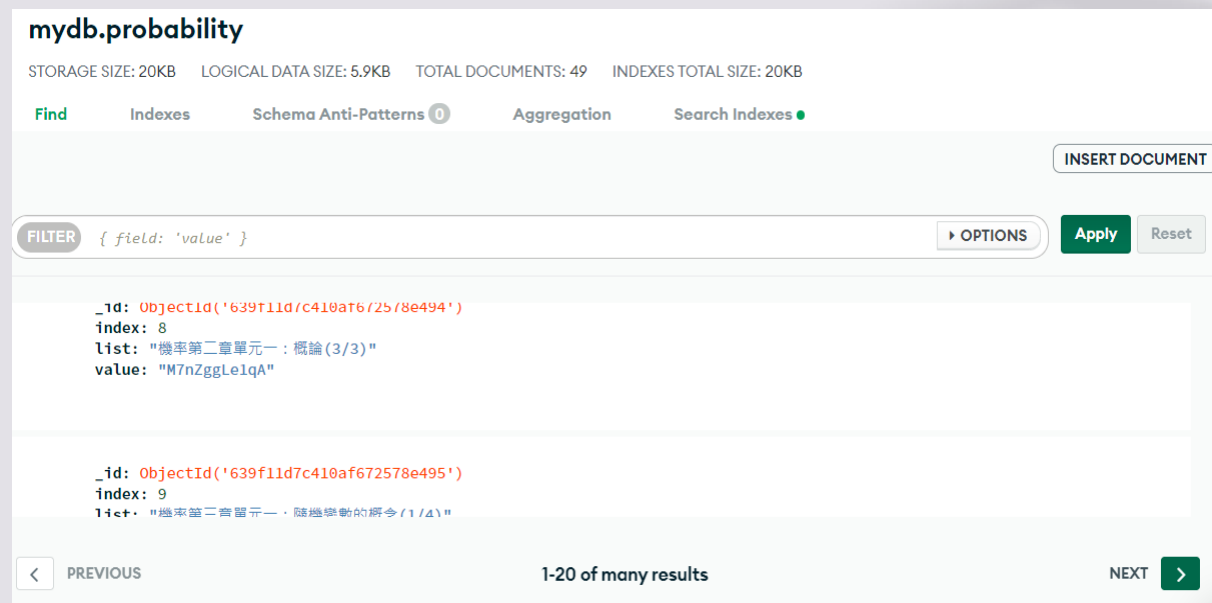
mydb.probability

STORAGE SIZE: 20KB LOGICAL DATA SIZE: 5.9KB TOTAL DOCUMENTS: 49 INDEXES TOTAL SIZE: 20KB

Find Indexes Schema Anti-Patterns 0 Aggregation Search Indexes

INSERT DOCUMENT

FILTER { field: 'value' } ▸ OPTIONS Apply Reset

_id: ObjectId('639f11d7c410af672578e494')
index: 8
list: "機率第二章單元一：概論(3/3)"
value: "M7nZggLe1qA"

_id: ObjectId('639f11d7c410af672578e495')
index: 9
list: "機率第二章單元一：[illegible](1/4)"

PREVIOUS 1-20 of many results NEXT